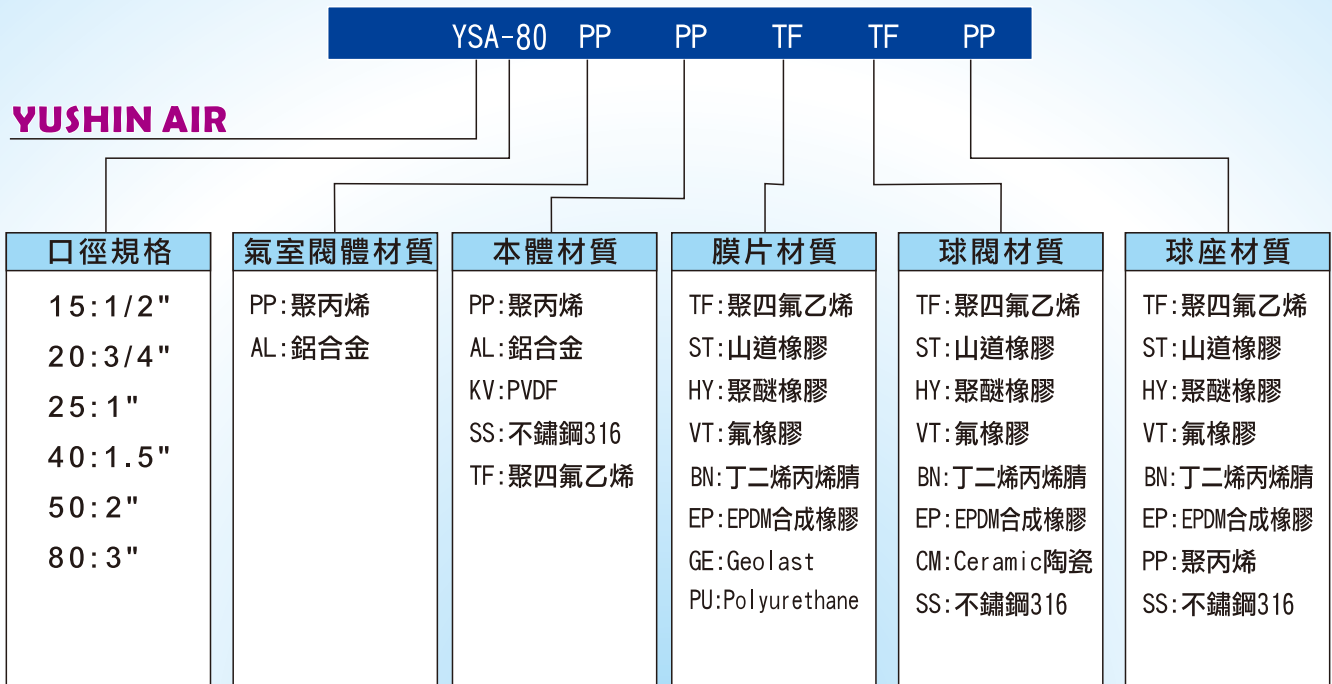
YSA-80 PP PP TF TF PP

YUSHIN AIR

口徑規格
15:1/2"
20:3/4"
25:1"
40:1.5"
50:2"
80:3"

氣室閥體材質
PP:聚丙烯
AL:鋁合金

本體材質
PP:聚丙烯
AL:鋁合金
KV:PVDF
SS:不鏽鋼316
TF:聚四氟乙烯

膜片材質
TF:聚四氟乙烯
ST:山道橡膠
HY:聚醚橡膠
VT:氟橡膠
BN:丁二烯丙烯腈
EP:EPDM合成橡膠
GE:Geolast
PU:Polyurethane

球閥材質
TF:聚四氟乙烯
ST:山道橡膠
HY:聚醚橡膠
VT:氟橡膠
BN:丁二烯丙烯腈
EP:EPDM合成橡膠
CM:Ceramic陶瓷
SS:不鏽鋼316

球座材質
TF:聚四氟乙烯
ST:山道橡膠
HY:聚醚橡膠
VT:氟橡膠
BN:丁二烯丙烯腈
EP:EPDM合成橡膠
PP:聚丙烯
SS:不鏽鋼316